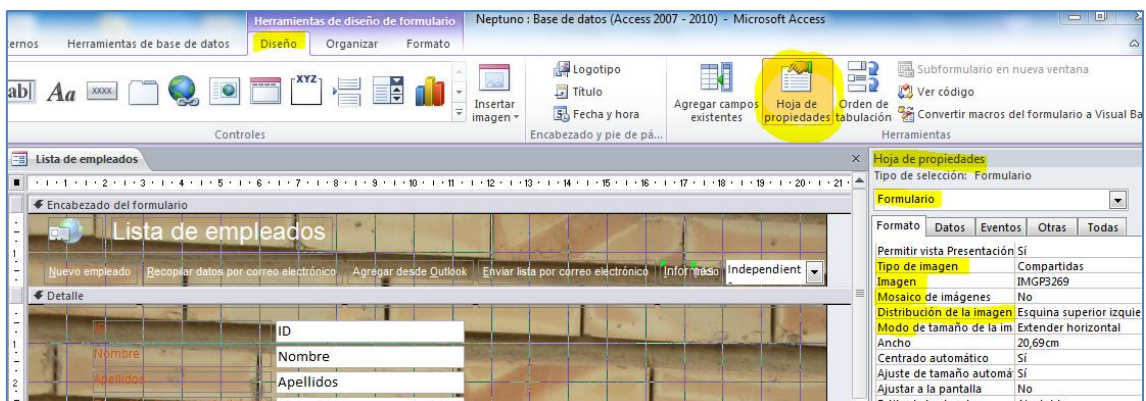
Herramientas de diseño de formulario

Neptuno : Base de datos (Access 2007 - 2010) - Microsoft Access

ernos | Herramientas de base de datos | Diseño | Organizar | Formato

ab| Aa XXXX XYZ

Insertar imagen

Controles

Logotipo
Título
Fecha y hora

Encabezado y pie de pá...

Agregar campos existentes

Hoja de propiedades

Orden de tabulación

Subformulario en nueva ventana
Ver código
Convertir macros del formulario a Visual Ba

Herramientas

Lista de empleados

· 1 · 2 · 3 · 4 · 5 · 6 · 7 · 8 · 9 · 10 · 11 · 12 · 13 · 14 · 15 · 16 · 17 · 18 · 19 · 20 · 21 ·

Encabezado del formulario

Lista de empleados

Nuevo empleado | Recopilar datos por correo electrónico | Agregar desde Outlook | Enviar lista por correo electrónico | Informes | Independient

Detalle

ID
ID

Nombre
Nombre

Apellidos
Apellidos

Hoja de propiedades
Tipo de selección: Formulario

Formulario

Formato | Datos | Eventos | Otras | Todas

| | |
|---|---|
| Permitir vista Presentación | Sí |
| Tipo de imagen | Compartidas |
| Imagen | IMGP3269 |
| Mosaico de imágenes | No |
| Distribución de la imagen | Esquina superior izquie |
| Modo de tamaño de la im | Extender horizontal |
| Ancho | 20,69cm |
| Centrado automático | Sí |
| Ajuste de tamaño automá | Sí |
| Ajustar a la pantalla | No |